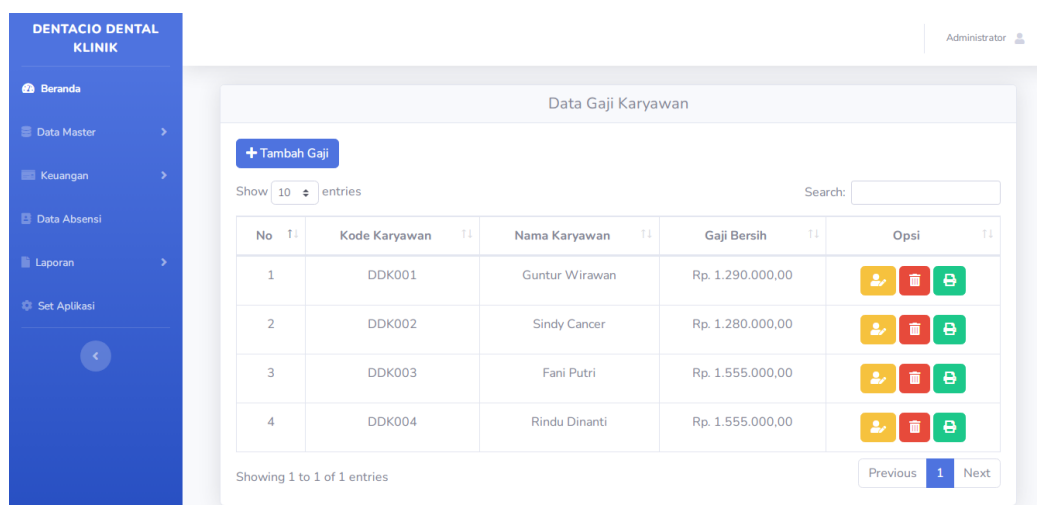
DENTACIO DENTAL KLINIK

Beranda

Data Master

Keuangan

Data Absensi

Laporan

Set Aplikasi

Administrator

Data Gaji Karyawan

+ Tambah Gaji

Show 10 entries

Search:

| No | Kode Karyawan | Nama Karyawan | Gaji Bersih | Opsi |
|---|---|---|---|---|
| 1 | DDK001 | Guntur Wirawan | Rp. 1.290.000,00 | |
| 2 | DDK002 | Sindy Cancer | Rp. 1.280.000,00 | |
| 3 | DDK003 | Fani Putri | Rp. 1.555.000,00 | |
| 4 | DDK004 | Rindu Dinanti | Rp. 1.555.000,00 | |

Showing 1 to 1 of 1 entries

Previous 1 Next